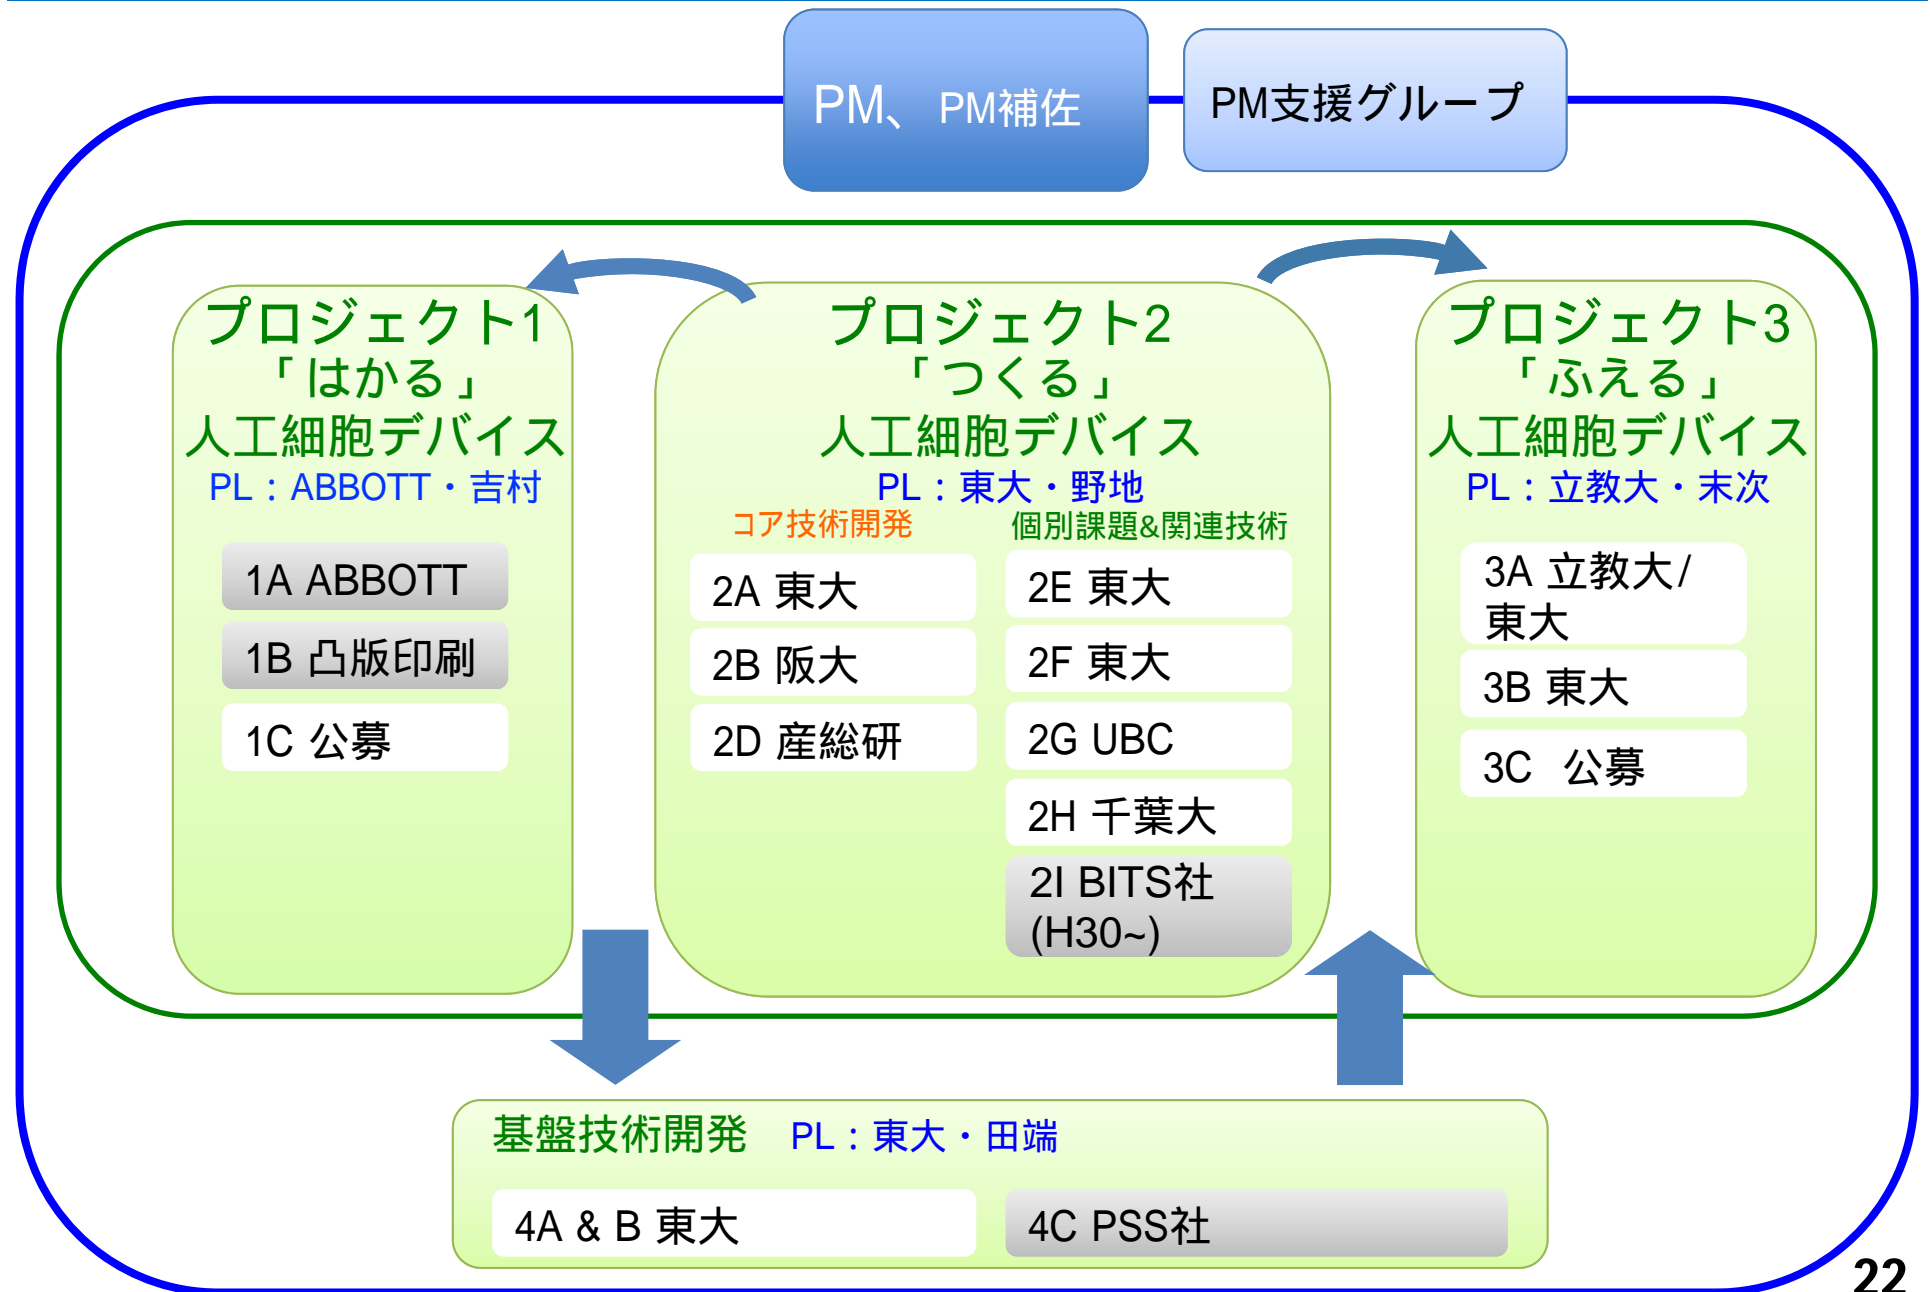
PM、PM補佐

PM支援グループ

プロジェクト1
「はかる」
人工細胞デバイス
PL：ABBOTT・吉村

1A ABBOTT
1B 凸版印刷
1C 公募

プロジェクト2
「つくる」
人工細胞デバイス
PL：東大・野地

コア技術開発
2A 東大
2B 阪大
2D 産総研

個別課題&関連技術
2E 東大
2F 東大
2G UBC
2H 千葉大
2I BITS社 (H30~)

プロジェクト3
「ふえる」
人工細胞デバイス
PL：立教大・末次

3A 立教大/東大
3B 東大
3C 公募

基盤技術開発 PL：東大・田端

4A & B 東大
4C PSS社

22